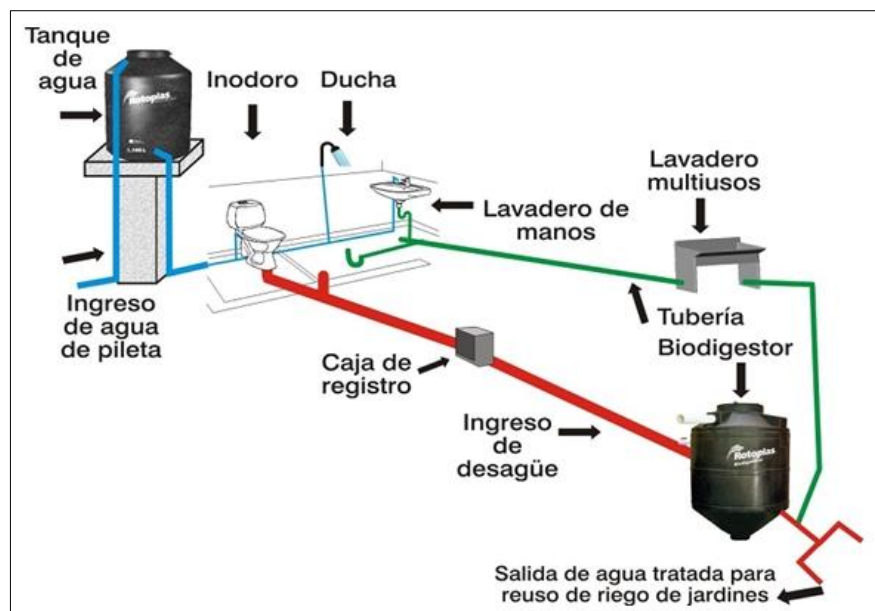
Tanque de agua

Rotoplas

Inodoro

Ducha

Lavadero multiusos

Lavadero de manos

Ingreso de agua de pileta

Tubería

Biodigestor

Caja de registro

Ingreso de desagüe

Rotoplas

Salida de agua tratada para reuso de riego de jardines